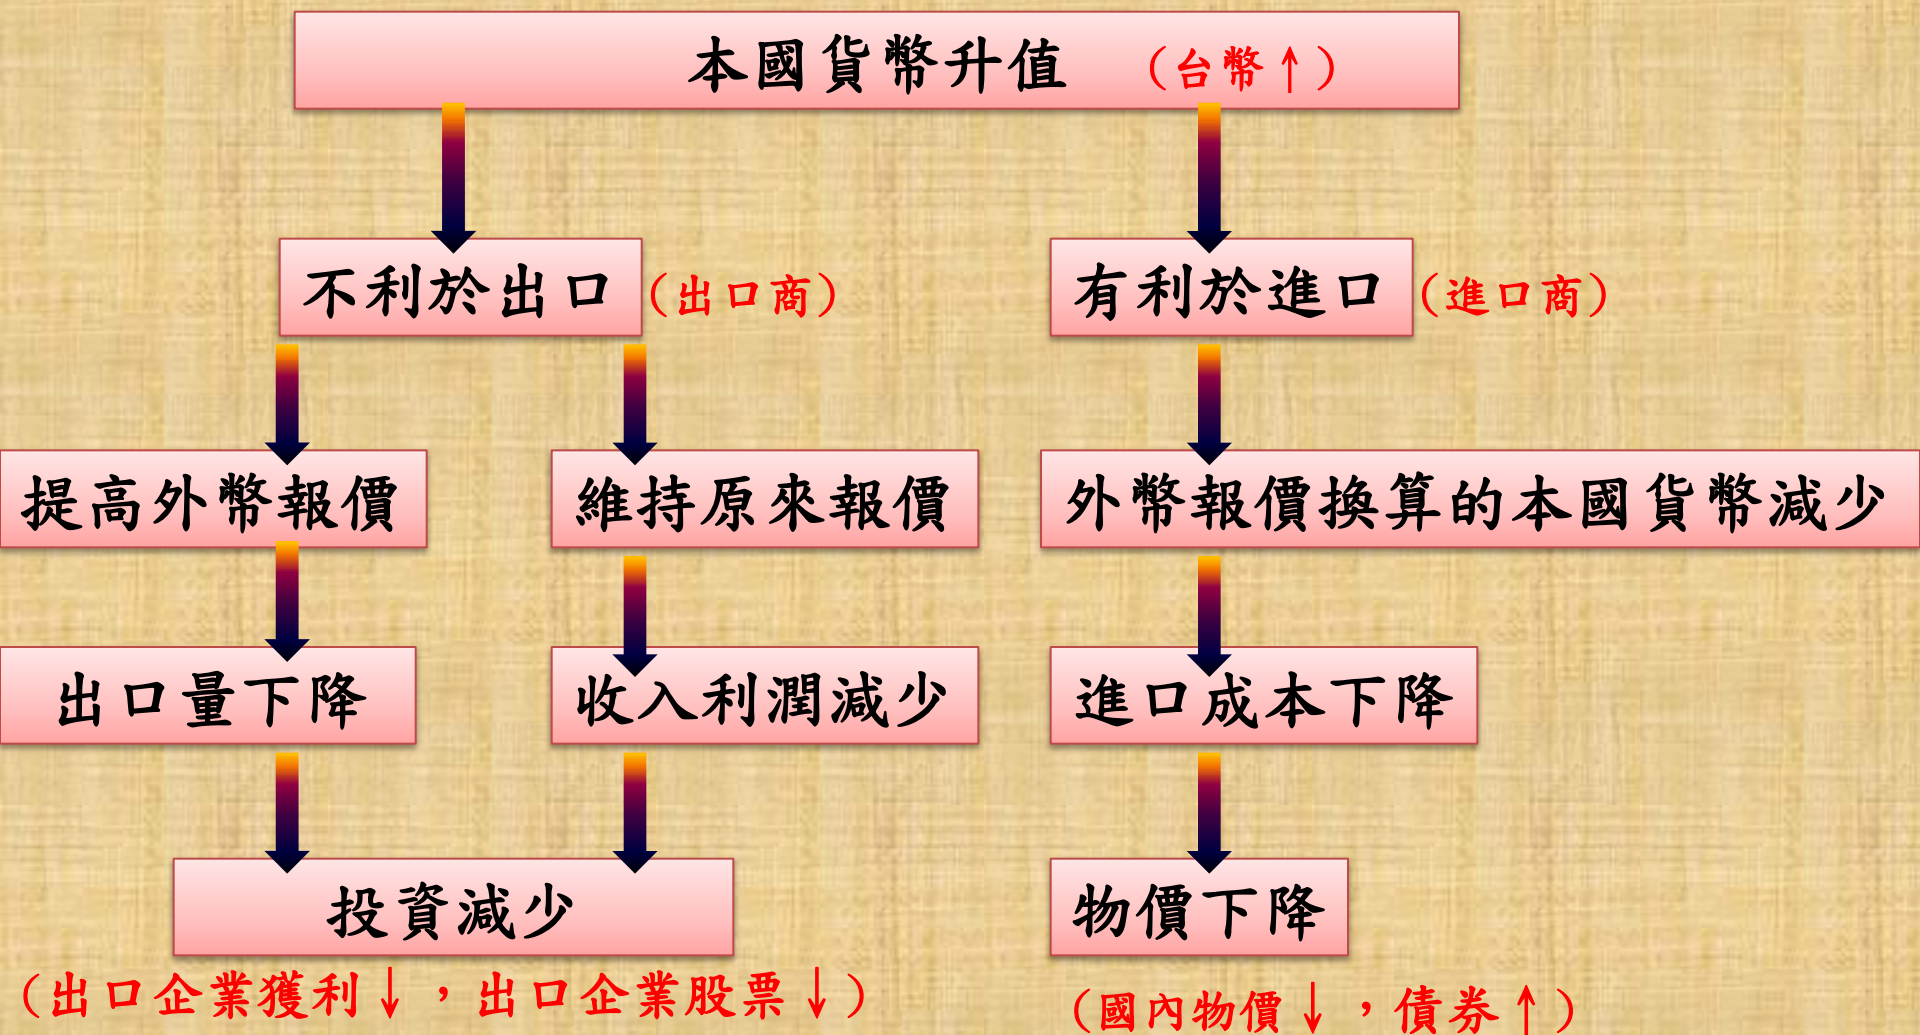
本國貨幣升值 （台幣↑）

不利於出口（出口商）

有利於進口（進口商）

提高外幣報價

維持原來報價

外幣報價換算的本國貨幣減少

出口量下降

收入利潤減少

進口成本下降

投資減少

物價下降

（出口企業獲利↓，出口企業股票↓）

（國內物價↓，債券↑）